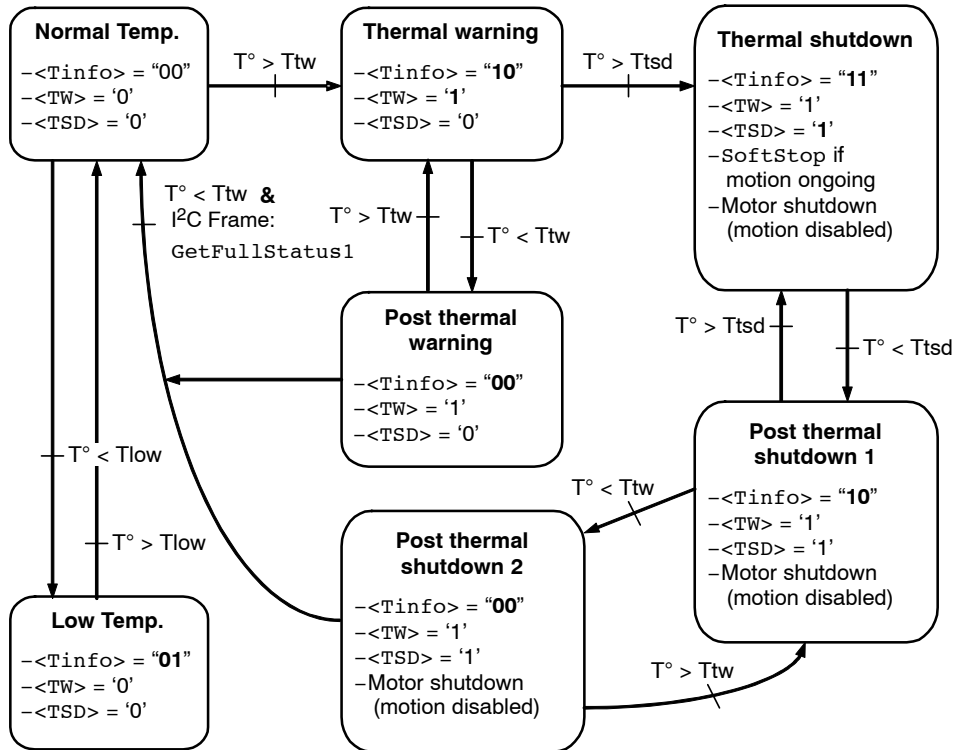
**Normal Temp.**
–<Tinfo> = "00"
–<TW> = '0'
–<TSD> = '0'

T° > Ttw

**Thermal warning**
–<Tinfo> = "**10**"
–<TW> = '**1**'
–<TSD> = '0'

T° > Ttsd

**Thermal shutdown**
–<Tinfo> = "**11**"
–<TW> = '1'
–<TSD> = '**1**'
–SoftStop if motion ongoing
–Motor shutdown (motion disabled)

T° < Ttw **&** I$^2$C Frame: GetFullStatus1

T° > Ttw

T° < Ttw

**Post thermal warning**
–<Tinfo> = "**00**"
–<TW> = '1'
–<TSD> = '0'

T° > Ttsd

T° < Ttsd

T° < Tlow

T° > Tlow

**Post thermal shutdown 1**
–<Tinfo> = "**10**"
–<TW> = '1'
–<TSD> = '1'
–Motor shutdown (motion disabled)

T° < Ttw

**Post thermal shutdown 2**
–<Tinfo> = "**00**"
–<TW> = '1'
–<TSD> = '1'
–Motor shutdown (motion disabled)

T° > Ttw

**Low Temp.**
–<Tinfo> = "**01**"
–<TW> = '0'
–<TSD> = '0'